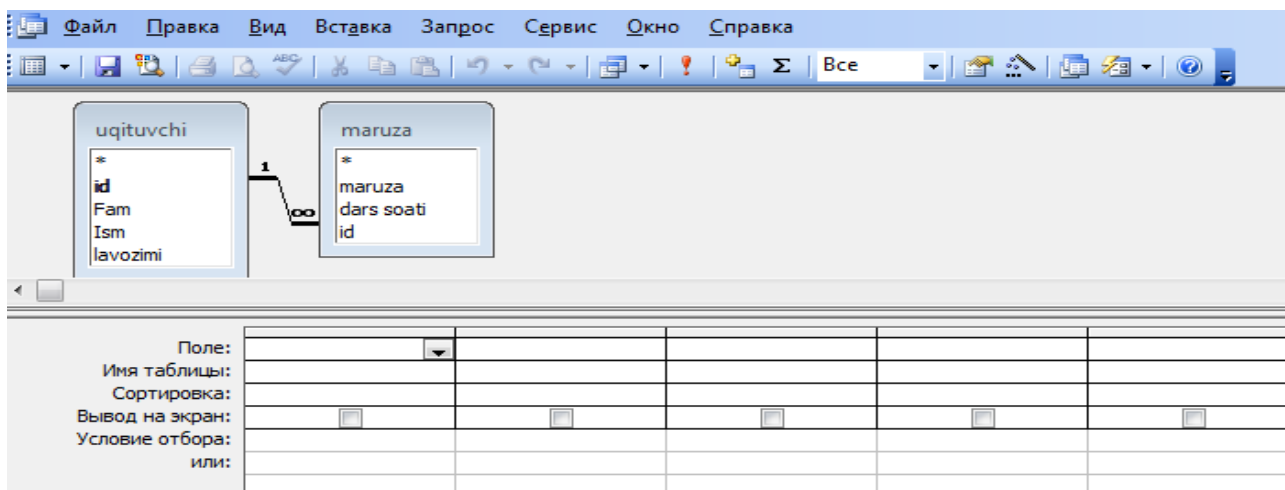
Файл Правка Вид Вставка Запрос Сервис Окно Справка

Все

uqituvchi
*
id
Fam
Ism
lavozimi

1
∞

maruza
*
maruza
dars soati
id

| Поле: | | | | | |
|---|---|---|---|---|---|
| Имя таблицы: | | | | | |
| Сортировка: | | | | | |
| Вывод на экран: | ☐ | ☐ | ☐ | ☐ | ☐ |
| Условие отбора: | | | | | |
| или: | | | | | |